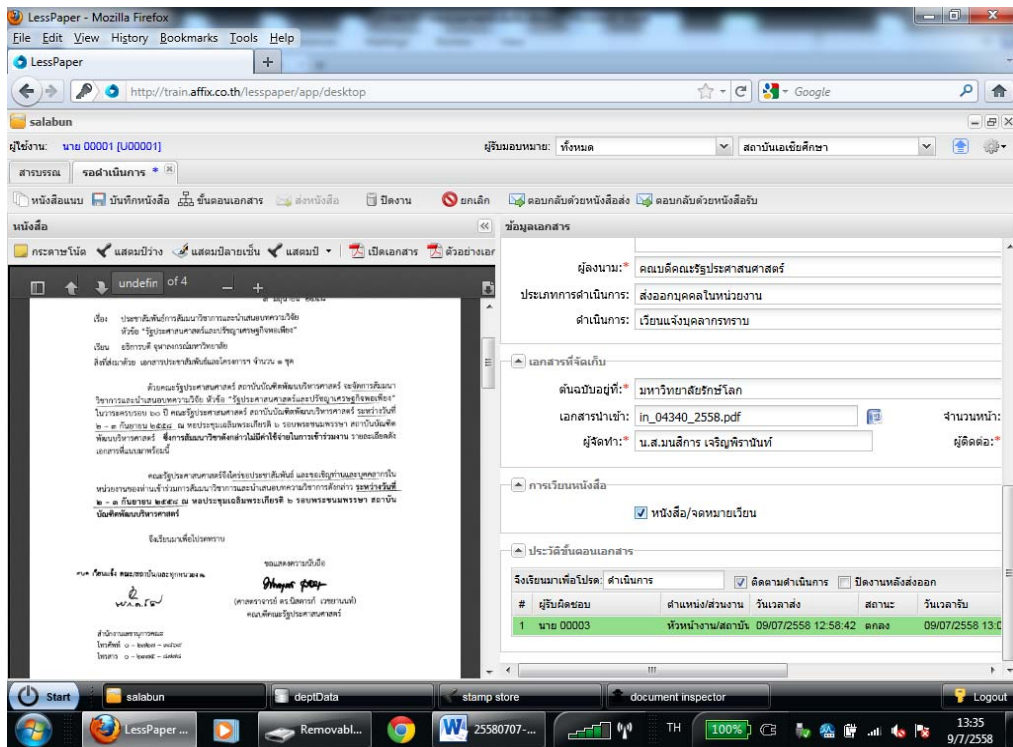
LessPaper - Mozilla Firefox
File Edit View History Bookmarks Tools Help
LessPaper
http://train.affix.co.th/lesspaper/app/desktop
Google
salabun
ผู้ใช้งาน: นาย 00001 [U00001]
ผู้รับมอบหมาย: ทั้งหมด
สถาบันเอเชียศึกษา
สารบรรณ
รอดำเนินการ *
หนังสือแนบ
บันทึกหนังสือ
ขั้นตอนเอกสาร
ส่งหนังสือ
ปิดงาน
ยกเลิก
ตอบกลับด้วยหนังสือส่ง
ตอบกลับด้วยหนังสือรับ
หนังสือ
กระดาษโน้ต
แสดงปีว่าง
แสดงปีลายเซ็น
แสดงปี
เปิดเอกสาร
ตัวอย่างเอ
undefin of 4
เรื่อง ประชาสัมพันธ์การสัมมนาวิชาการและนำเสนอบทความวิจัย หัวข้อ "รัฐประศาสนศาสตร์และปรัชญาเศรษฐกิจพอเพียง"
เรียน อธิการบดี จุฬาลงกรณ์มหาวิทยาลัย
สิ่งที่ส่งมาด้วย เอกสารประชาสัมพันธ์และโครงการ จำนวน ๑ ชุด
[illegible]
ขอแสดงความนับถือ
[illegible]
ข้อมูลเอกสาร
ผู้ลงนาม:* คณบดีคณะรัฐประศาสนศาสตร์
ประเภทการดำเนินการ: ส่งออกบุคคลในหน่วยงาน
ดำเนินการ: เวียนแจ้งบุคลากรทราบ
เอกสารที่จัดเก็บ
ต้นฉบับอยู่ที่:* มหาวิทยาลัยรักษ์โลก
เอกสารนำเข้า: in_04340_2558.pdf
จำนวนหน้า:
ผู้จัดทำ:* น.ส.มนสิการ เจริญพิราบันท์
ผู้ติดต่อ:*
การเวียนหนังสือ
หนังสือ/จดหมายเวียน
ประวัติขั้นตอนเอกสาร
จึงเรียนมาเพื่อโปรด: ดำเนินการ
ติดตามดำเนินการ
ปิดงานหลังส่งออก
| # | ผู้รับผิดชอบ | ตำแหน่ง/ส่วนงาน | วันเวลาส่ง | สถานะ | วันเวลารับ |
|---|---|---|---|---|---|
| 1 | นาย 00003 | หัวหน้างาน/สถาบัน | 09/07/2558 12:58:42 | ตกลง | 09/07/2558 13:0 |
Start
salabun
deptData
stamp store
document inspector
Logout
LessPaper ...
Removabl...
25580707-...
TH
100%
13:35
9/7/2558